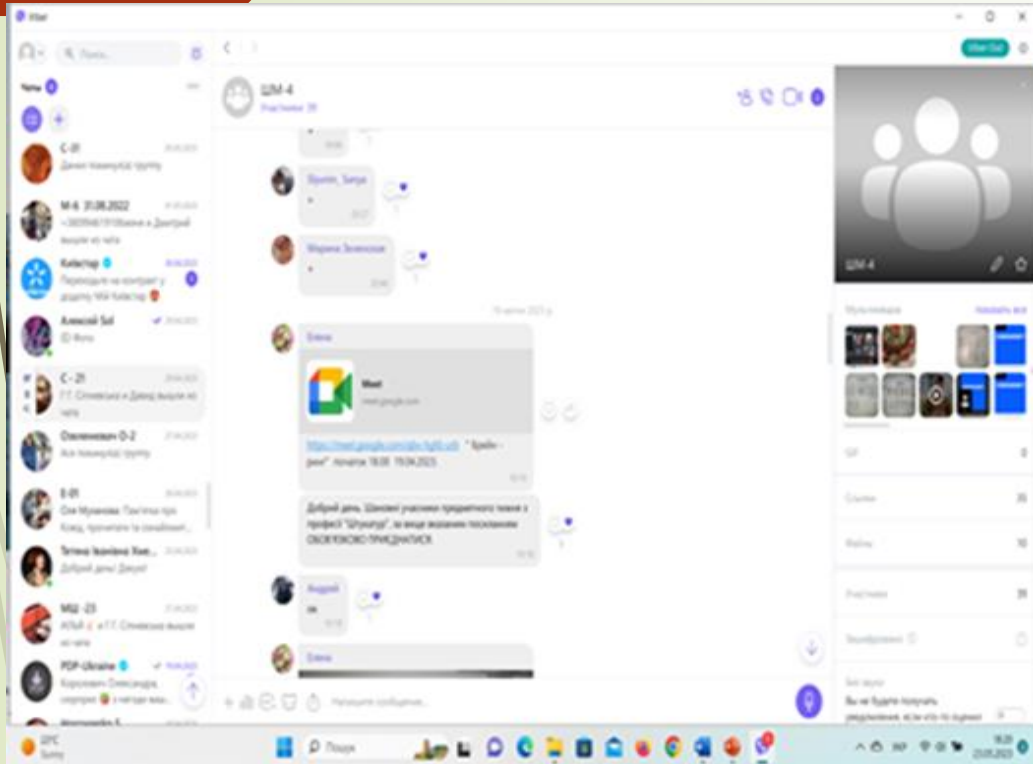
Viber

Пошук

Чати

С-31
Даніл покинув(-ла) групу

М-6 31.08.2022
+380...Іванна в Дмитрий вийшов из чата

Київстар
Переходьте на контракт у додатку Мій Київстар

Алексей Sol
Фото

С-21
Г.Г. Сліпецька и Давид вийшли из чата

Охоленкович О-2
Ася покинув(-ла) групу

Е-01
Оля Муханова: Так-тоже про Ковід, прочитати та ознайомит...

Тетяна Іванівна Хме...
Добрий день! Дякую!

МШ-23
Г.Г. Сліпецька вийшла из чата

PDP-Ukraine
Королевич Олександр, сюрприз з нагоди ваш...

ШМ-4
Участники: 39

Мирина Зеленська

19 апреля 2023 р.

Елена

Meet
meet.google.com

https://meet.google.com/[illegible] "Брейн-ринг" початок 18.00 19.04.2023

Добрий день. Шановні учасники предметного тижня з професії "Штукатур", за вище вказаним посиланням ОБОВ'ЯЗКОВО ПРИЄДНАТИСЯ

Андрей
ок

Елена

Напишіть повідомлення...

Viber Out

ШМ-4

Мультимедиа
Показать все

GIF
Ссылки
Файлы
Участники
Зашифровано

Без звука
Вы не будете получать уведомления, если кто-то ...

Sunny

Пошук

18:20
20.04.2023